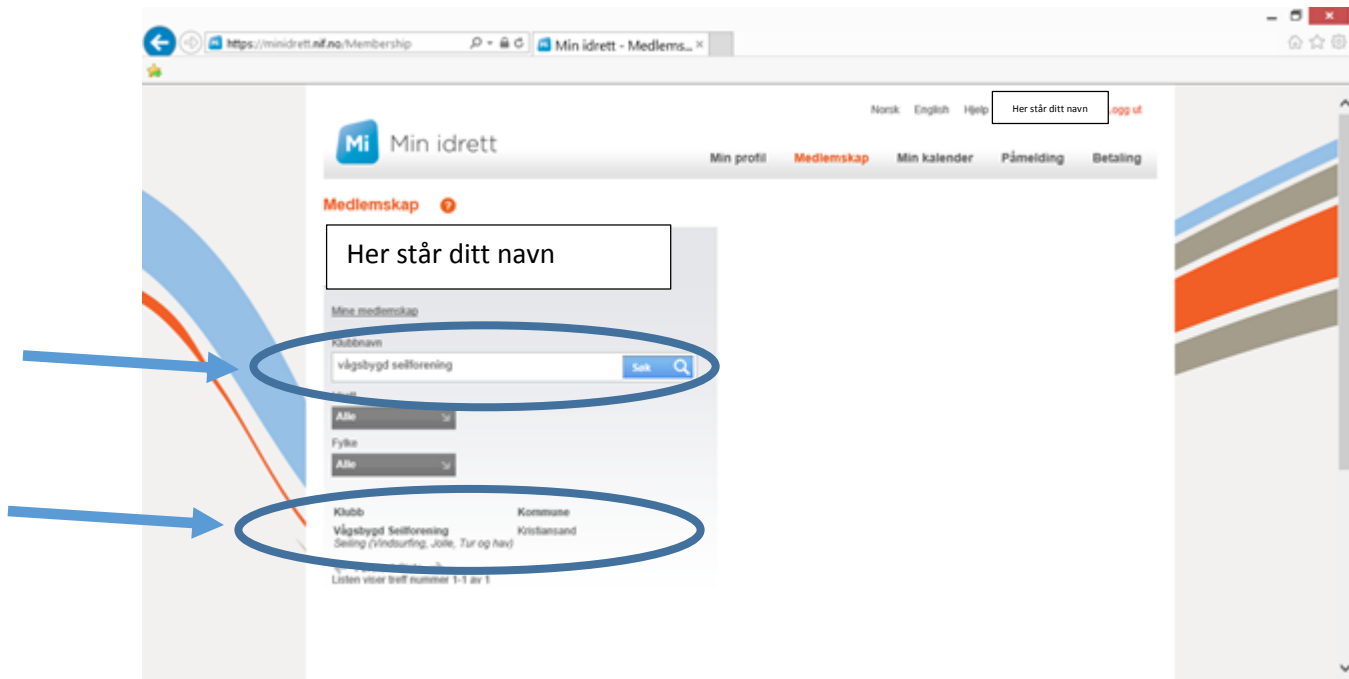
https://minidrett.nif.no/Membership

Min idrett - Medlems...

Norsk English Hjelp Her står ditt navn Logg ut

Mi Min idrett

Min profil Medlemskap Min kalender Påmelding Betaling

Medlemskap ?

Her står ditt navn

Mine medlemskap

Klubbnavn

vågsbygd seilforening

Søk

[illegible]

Alle

Fylke

Alle

Klubb Kommune

Vågsbygd Seilforening Kristiansand

Seiling (Vindsurfing, Jolle, Tur og hav)

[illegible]

Listen viser treff nummer 1-1 av 1